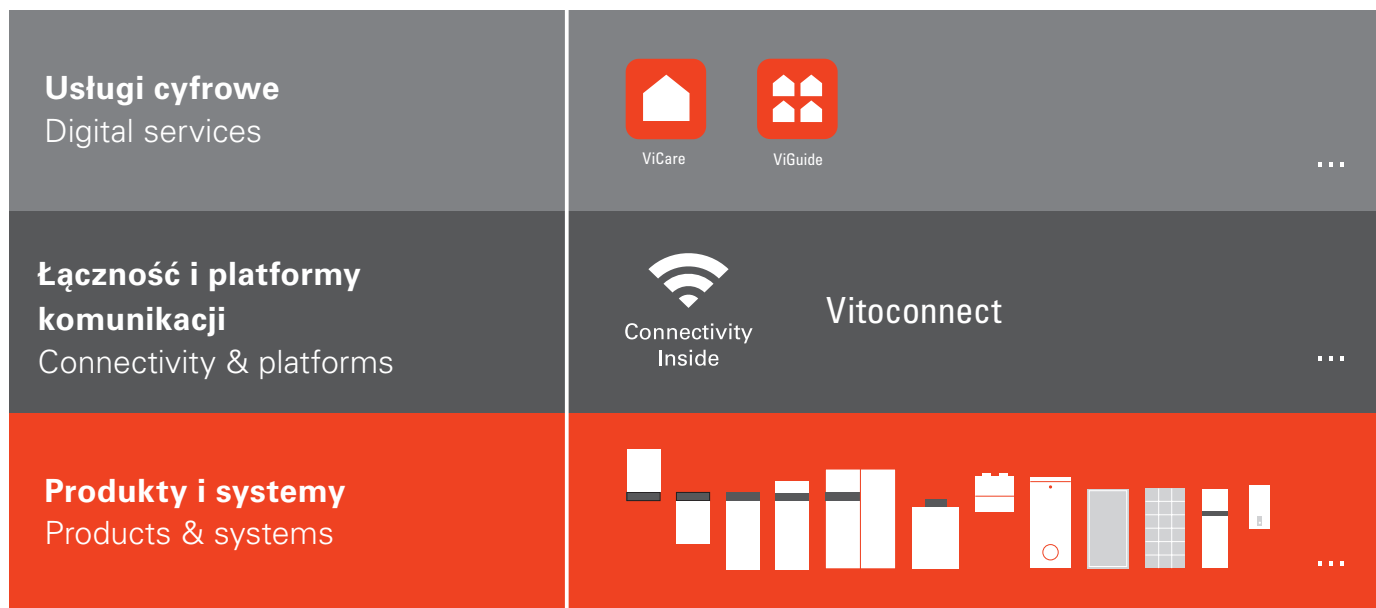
**Usługi cyfrowe**
Digital services

ViCare

ViGuide

...

**Łączność i platformy komunikacji**
Connectivity & platforms

Connectivity Inside

Vitoconnect

...

**Produkty i systemy**
Products & systems

...